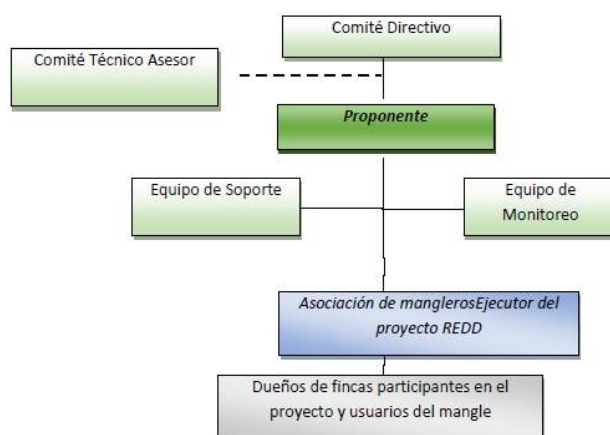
Comité Directivo

Comité Técnico Asesor

*Proponente*

Equipo de Soporte

Equipo de Monitoreo

*Asociación de manglerosEjecutor del proyecto REDD*

Dueños de fincas participantes en el proyecto y usuarios del mangle